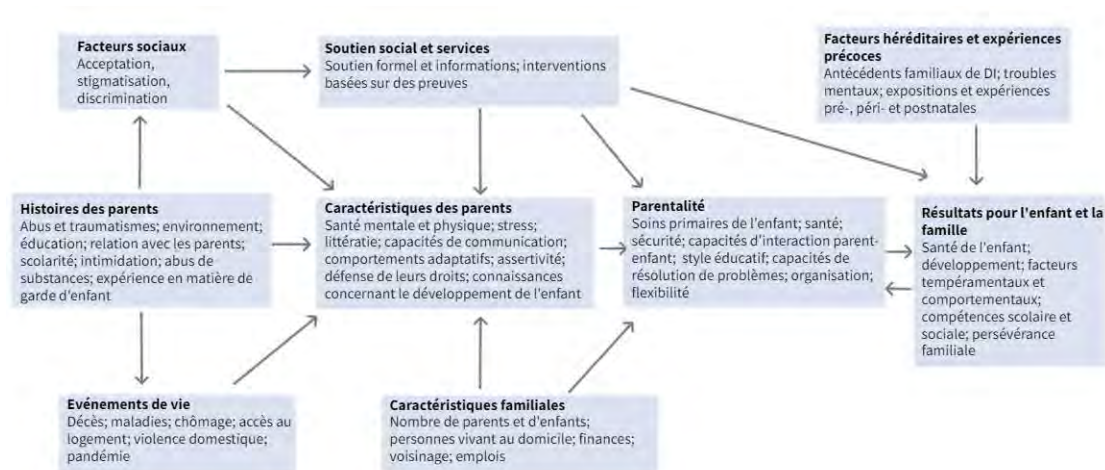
**Facteurs sociaux**
Acceptation, stigmatisation, discrimination

**Soutien social et services**
Soutien formel et informations; interventions basées sur des preuves

**Facteurs héréditaires et expériences précoces**
Antécédents familiaux de DI; troubles mentaux; expositions et expériences pré-, péri- et postnatales

**Histoires des parents**
Abus et traumatismes; environnement; éducation; relation avec les parents; scolarité; intimidation; abus de substances; expérience en matière de garde d'enfant

**Caractéristiques des parents**
Santé mentale et physique; stress; littératie; capacités de communication; comportements adaptatifs; assertivité; défense de leurs droits; connaissances concernant le développement de l'enfant

**Parentalité**
Soins primaires de l'enfant; santé; sécurité; capacités d'interaction parent-enfant; style éducatif; capacités de résolution de problèmes; organisation; flexibilité

**Résultats pour l'enfant et la famille**
Santé de l'enfant; développement; facteurs tempéramentaux et comportementaux; compétences scolaire et sociale; persévérance familiale

**Evénements de vie**
Décès; maladies; chômage; accès au logement; violence domestique; pandémie

**Caractéristiques familiales**
Nombre de parents et d'enfants; personnes vivant au domicile; finances; voisinage; emplois